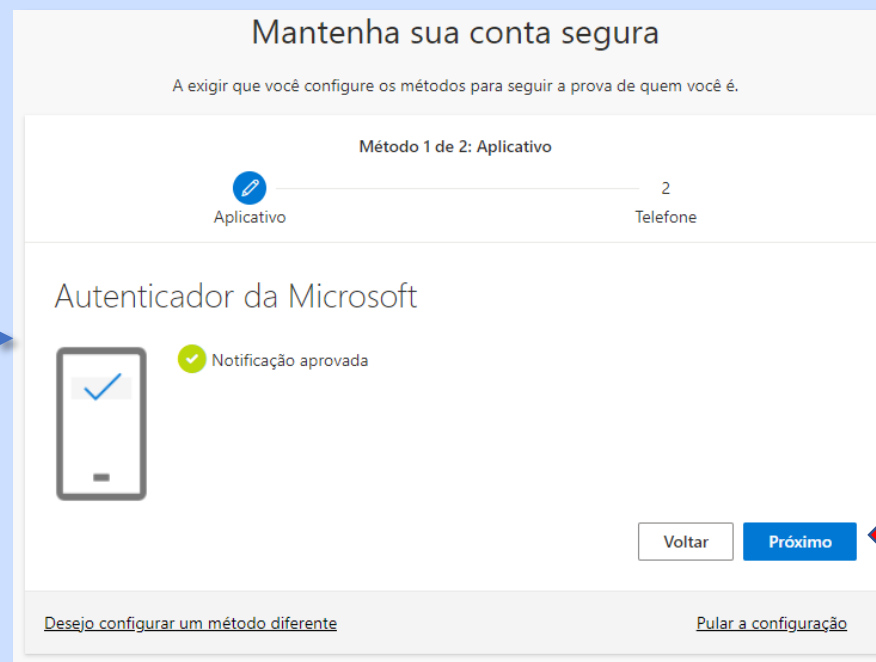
Mantenha sua conta segura

A exigir que você configure os métodos para seguir a prova de quem você é.

Método 1 de 2: Aplicativo

2

Aplicativo

Telefone

Autenticador da Microsoft

Notificação aprovada

Voltar

Próximo

Desejo configurar um método diferente

Pular a configuração